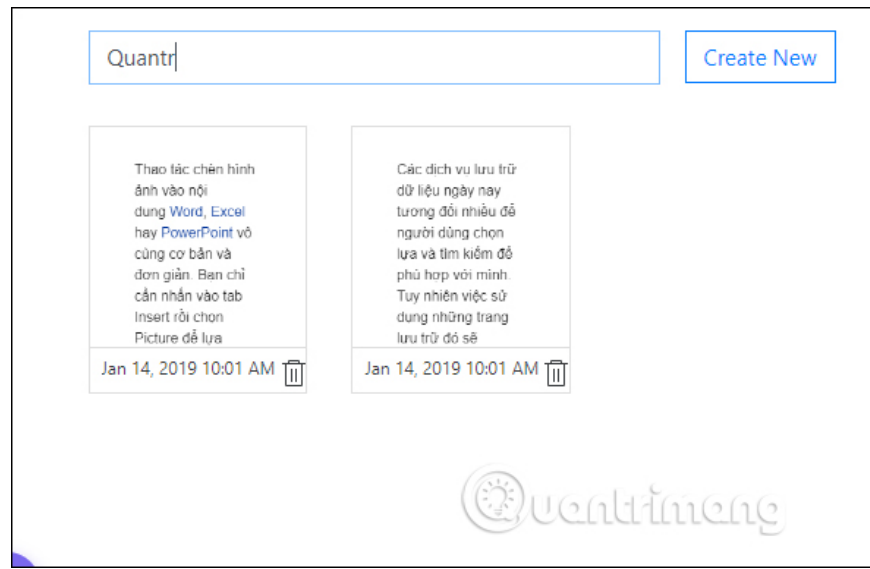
Quantr

Create New

Thao tác chèn hình ảnh vào nội dung Word, Excel hay PowerPoint vô cùng cơ bản và đơn giản. Bạn chỉ cần nhấn vào tab Insert rồi chọn Picture để lựa

Jan 14, 2019 10:01 AM

Các dịch vụ lưu trữ dữ liệu ngày nay tương đối nhiều để người dùng chọn lựa và tìm kiếm đồ phù hợp với mình. Tuy nhiên việc sử dụng những trang lưu trữ đó sẽ

Jan 14, 2019 10:01 AM

Quantrimang